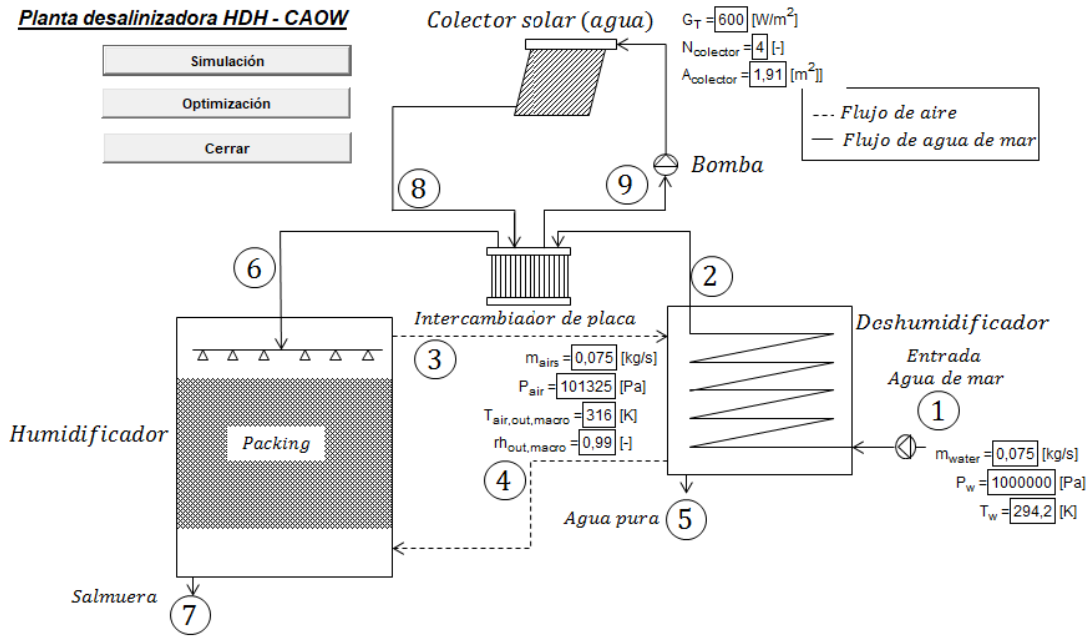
Planta desalinizadora HDH - CAOW

Simulación

Optimización

Cerrar

Colector solar (agua)

$G_T$ = 600 [W/m$^2$]

$N_{colector}$ = 4 [-]

$A_{colector}$ = 1,91 [m$^2$]]

--- Flujo de aire

— Flujo de agua de mar

Bomba

8

9

6

2

Intercambiador de placa

Deshumidificador

3

$m_{airs}$ = 0,075 [kg/s]

$P_{air}$ = 101325 [Pa]

$T_{air,out,macro}$ = 316 [K]

$rh_{out,macro}$ = 0,99 [-]

Entrada Agua de mar

1

Humidificador

Packing

4

$m_{water}$ = 0,075 [kg/s]

$P_w$ = 1000000 [Pa]

$T_w$ = 294,2 [K]

Agua pura

5

Salmuera

7